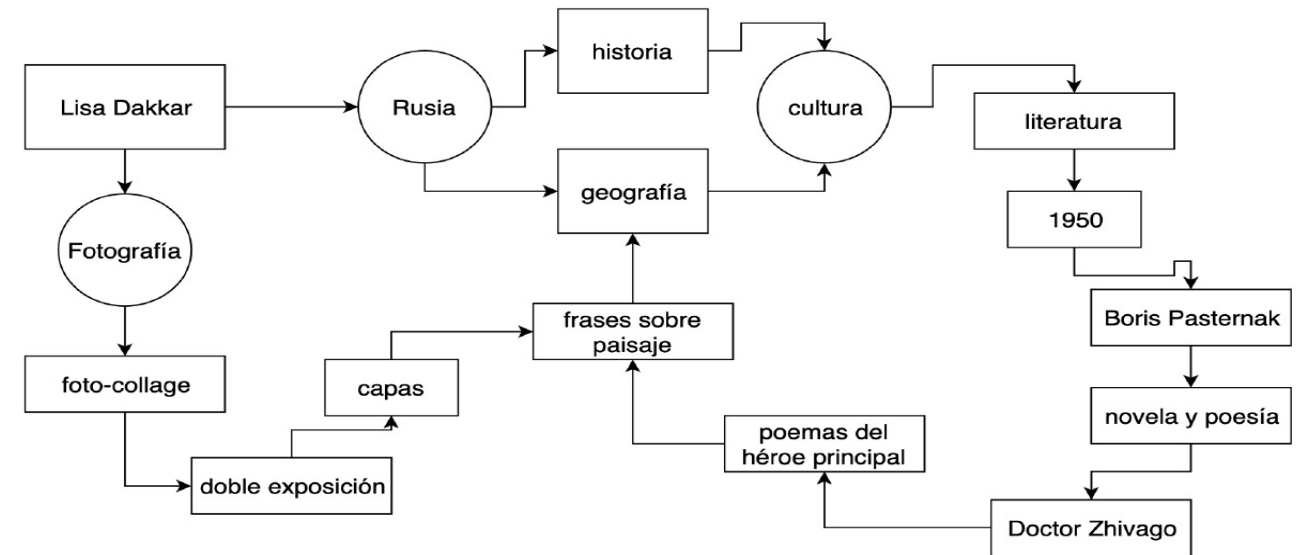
Lisa Dakkar

Rusia

historia

cultura

literatura

geografía

Fotografía

1950

frases sobre paisaje

Boris Pasternak

capas

foto-collage

novela y poesía

poemas del héroe principal

doble exposición

Doctor Zhivago